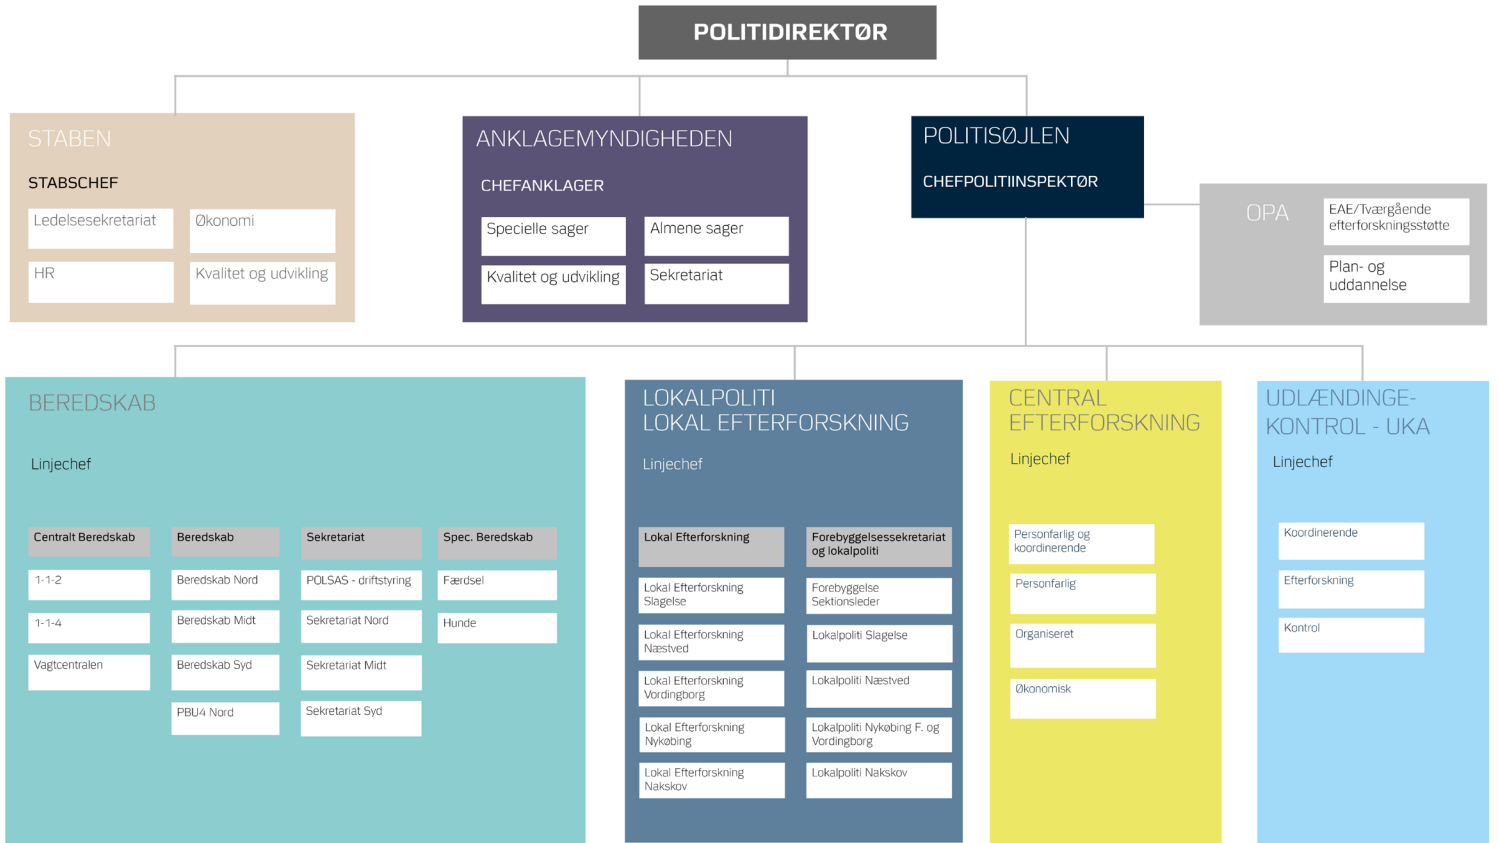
POLITIDIREKTØR

STABEN

STABSCHEF

Ledelsesekretariat

Økonomi

HR

Kvalitet og udvikling

ANKLAGEMYNDIGHEDEN

CHEFANKLAGER

Specielle sager

Almene sager

Kvalitet og udvikling

Sekretariat

POLITISØJLEN

CHEFPOLITIINSPEKTØR

OPA

EAE/Tværgående efterforskningsstøtte

Plan- og uddannelse

BEREDSKAB

Linjechef

Centralt Beredskab

1-1-2

1-1-4

Vagtcentralen

Beredskab

Beredskab Nord

Beredskab Midt

Beredskab Syd

PBU4 Nord

Sekretariat

POLSAS - driftstyring

Sekretariat Nord

Sekretariat Midt

Sekretariat Syd

Spec. Beredskab

Færdsel

Hunde

LOKALPOLITI LOKAL EFTERFORSKNING

Linjechef

Lokal Efterforskning

Lokal Efterforskning Slagelse

Lokal Efterforskning Næstved

Lokal Efterforskning Vordingborg

Lokal Efterforskning Nykøbing

Lokal Efterforskning Nakskov

Forebyggelsessekretariat og lokalpoliti

Forebyggelse Sektionsleder

Lokalpoliti Slagelse

Lokalpoliti Næstved

Lokalpoliti Nykøbing F. og Vordingborg

Lokalpoliti Nakskov

CENTRAL EFTERFORSKNING

Linjechef

Personfarlig og koordinerende

Personfarlig

Organiseret

Økonomisk

UDLÆNDINGE-KONTROL - UKA

Linjechef

Koordinerende

Efterforskning

Kontrol